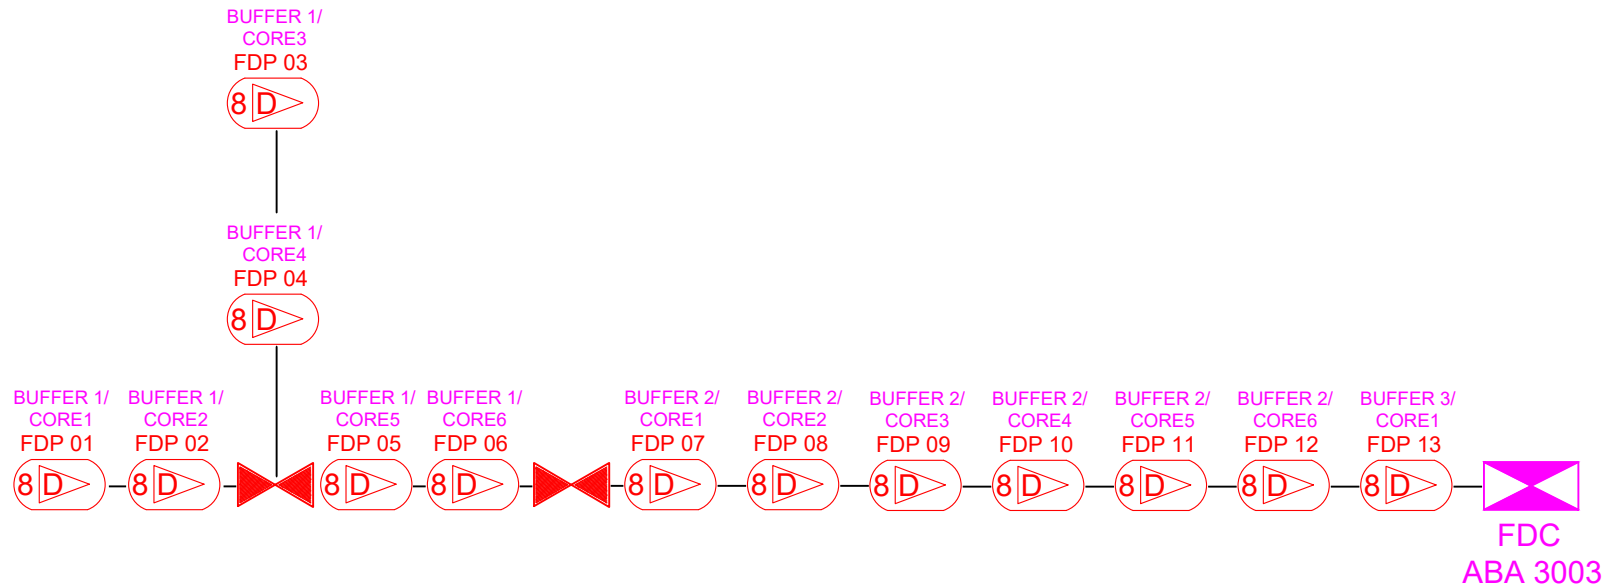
BUFFER 1/
CORE3
FDP 03
8 D

BUFFER 1/
CORE4
FDP 04
8 D

BUFFER 1/
CORE1
FDP 01
8 D

BUFFER 1/
CORE2
FDP 02
8 D

BUFFER 1/
CORE5
FDP 05
8 D

BUFFER 1/
CORE6
FDP 06
8 D

BUFFER 2/
CORE1
FDP 07
8 D

BUFFER 2/
CORE2
FDP 08
8 D

BUFFER 2/
CORE3
FDP 09
8 D

BUFFER 2/
CORE4
FDP 10
8 D

BUFFER 2/
CORE5
FDP 11
8 D

BUFFER 2/
CORE6
FDP 12
8 D

BUFFER 3/
CORE1
FDP 13
8 D

FDC
ABA 3003